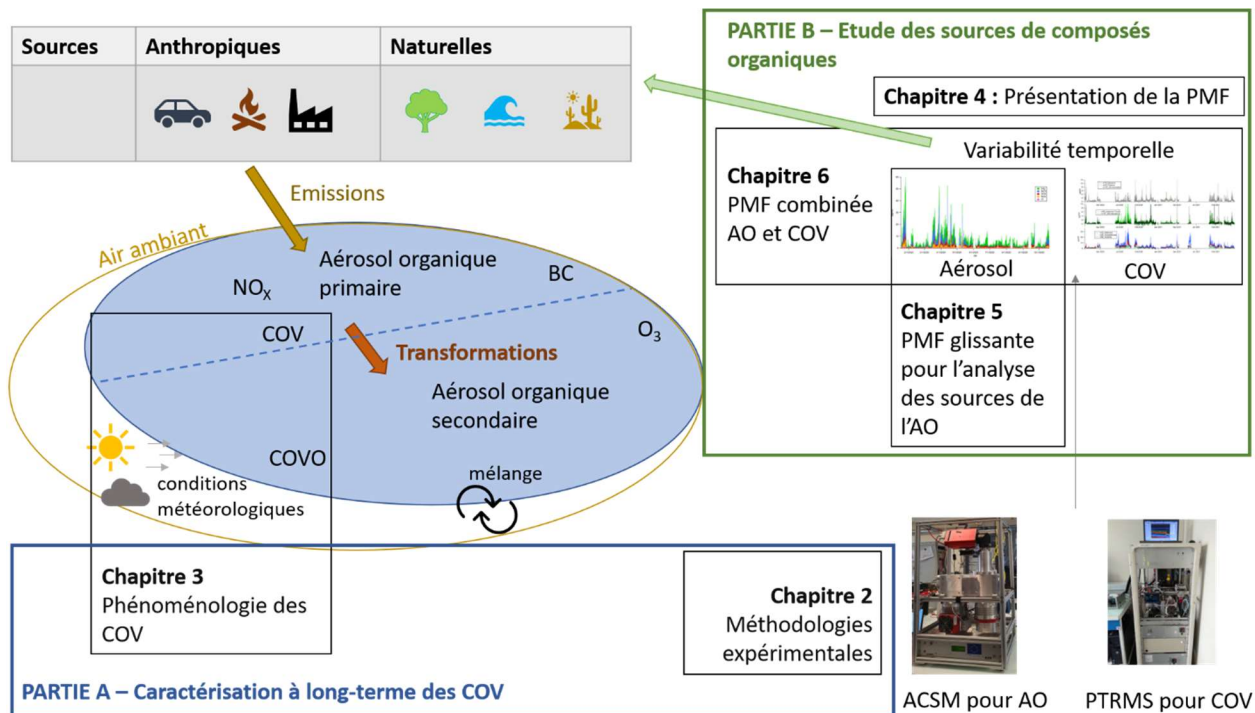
| Sources | Anthropiques | Naturelles |
|---|---|---|
| | | |

PARTIE B – Etude des sources de composés organiques

Chapitre 4 : Présentation de la PMF

Variabilité temporelle

Chapitre 6
PMF combinée AO et COV

Aérosol

COV

Chapitre 5
PMF glissante pour l'analyse des sources de l'AO

Emissions

Air ambiant

Aérosol organique primaire

$NO_X$

BC

COV

$O_3$

Transformations

Aérosol organique secondaire

COVO

conditions météorologiques

mélange

Chapitre 3
Phénoménologie des COV

Chapitre 2
Méthodologies expérimentales

PARTIE A – Caractérisation à long-terme des COV

ACSM pour AO

PTRMS pour COV